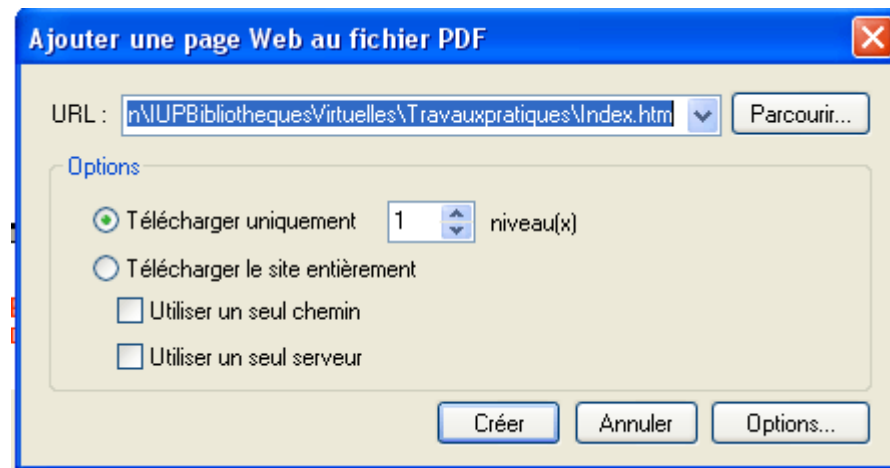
Ajouter une page Web au fichier PDF

URL : n\IUPBibliothequesVirtuelles\Travauxpratiques\Index.htm

Parcourir...

Options

Télécharger uniquement 1 niveau(x)

Télécharger le site entièrement

Utiliser un seul chemin

Utiliser un seul serveur

Créer

Annuler

Options...